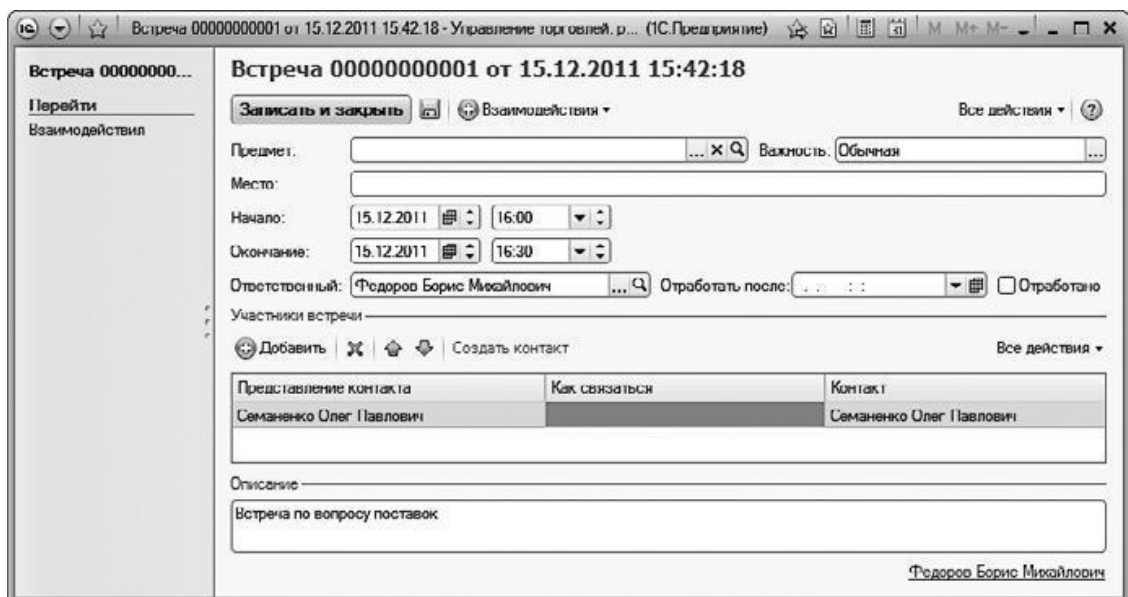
Встреча 00000000001 от 15.12.2011 15:42:18 - Управление торговлей, р... (1С:Предприятие) M M+ M-

Встреча 00000000...

Перейти

Взаимодействия

Встреча 00000000001 от 15.12.2011 15:42:18

Записать и закрыть | Взаимодействия ▾ | Все действия ▾ | ?

Предмет: ... × Важность: Обычная

Место:

Начало: 15.12.2011 16:00

Окончание: 15.12.2011 16:30

Ответственный: Федоров Борис Михайлович ... Отработать после: Отработано

Участники встречи

Добавить | Создать контакт | Все действия ▾

| Представление контакта | Как связаться | Контакт |
|---|---|---|
| Семаненко Олег Павлович | | Семаненко Олег Павлович |

Описание

Встреча по вопросу поставок

Федоров Борис Михайлович